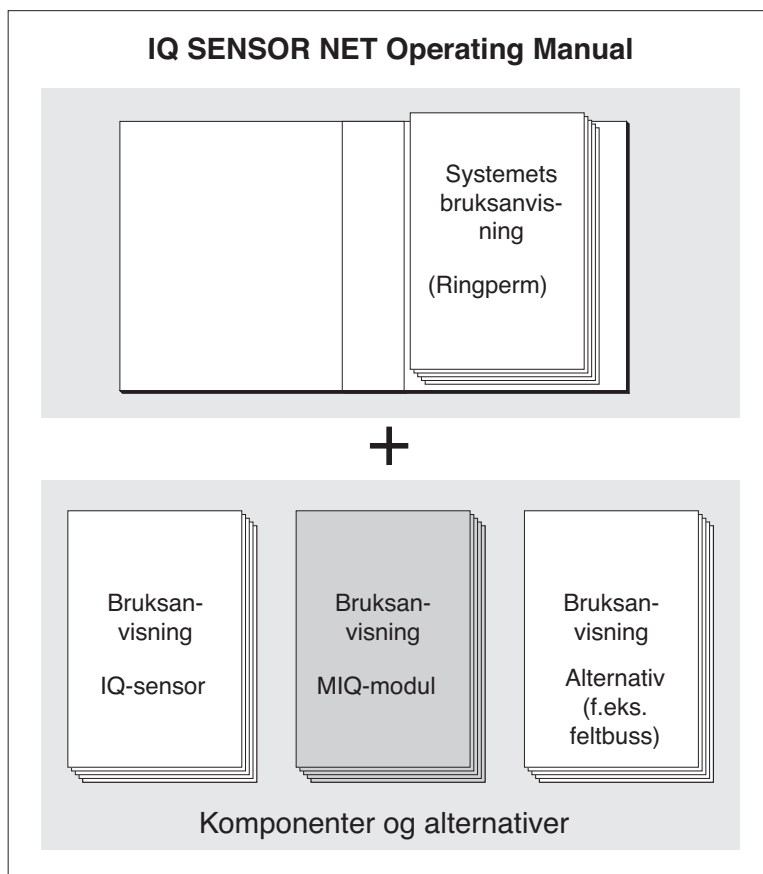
IQ SENSOR NET Operating Manual

Systemets bruksanvisning

(Ringperm)

+

Bruksanvisning

IQ-sensor

Bruksanvisning

MIQ-modul

Bruksanvisning

Alternativ (f.eks. feltbuss)

Komponenter og alternativer